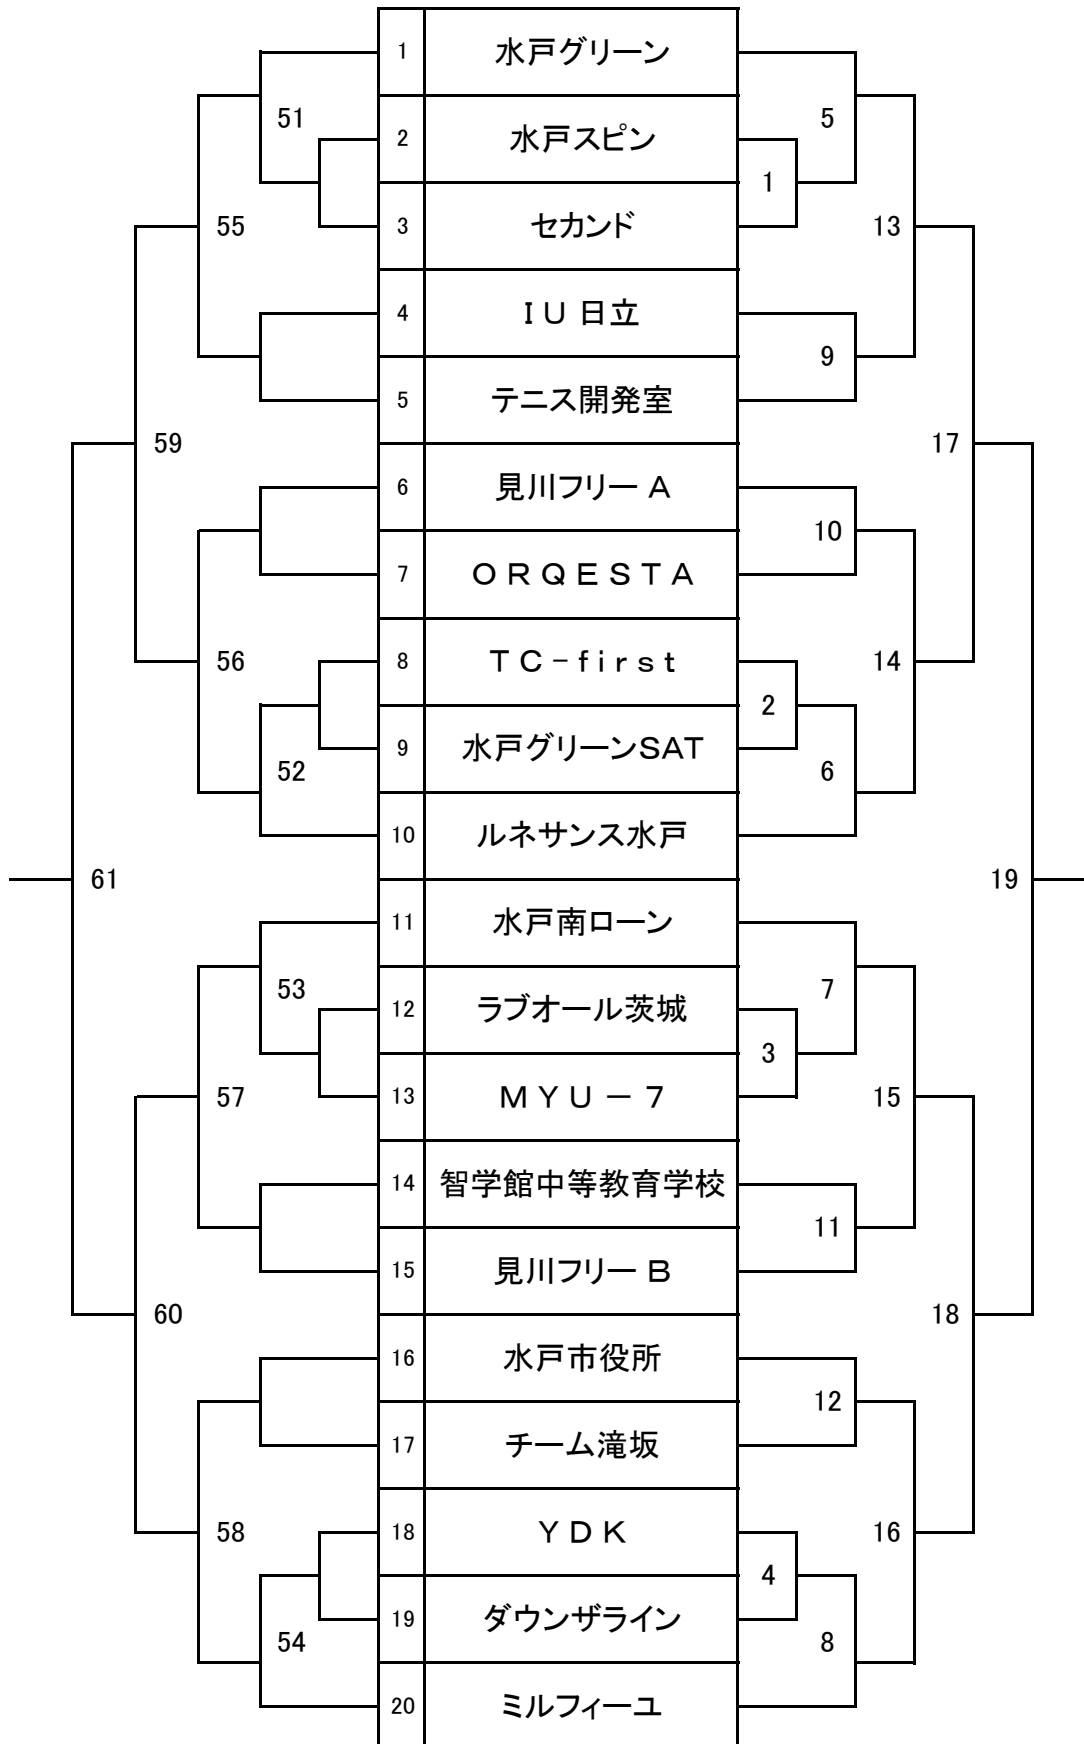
| | |
|---|---|
| 1 | 水戸グリーン |
| 2 | 水戸スピン |
| 3 | セカンド |
| 4 | IU 日立 |
| 5 | テニス開発室 |
| 6 | 見川フリー A |
| 7 | ORQESTA |
| 8 | TC-first |
| 9 | 水戸グリーンSAT |
| 10 | ルネサンス水戸 |
| 11 | 水戸南ローン |
| 12 | ラブオール茨城 |
| 13 | MYU－7 |
| 14 | 智学館中等教育学校 |
| 15 | 見川フリー B |
| 16 | 水戸市役所 |
| 17 | チーム滝坂 |
| 18 | YDK |
| 19 | ダウンザライン |
| 20 | ミルフィーユ |

51
55
59
56
52
61
53
57
60
58
54

5
1
13
9
17
10
14
2
6
19
7
3
15
11
18
12
16
4
8